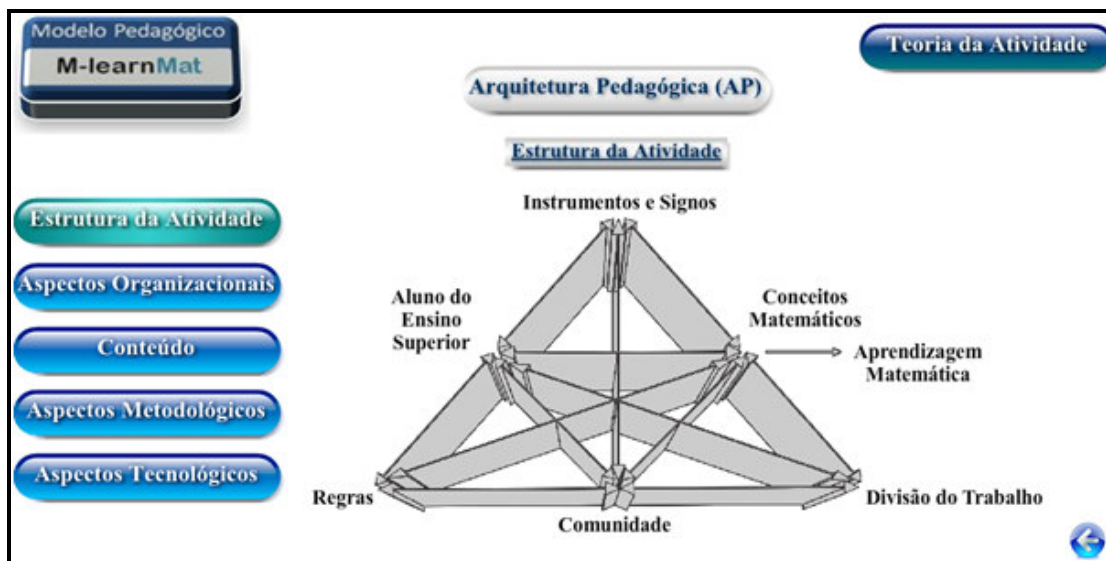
Modelo Pedagógico
M-learnMat

Teoria da Atividade

Arquitetura Pedagógica (AP)

Estrutura da Atividade

Estrutura da Atividade
Aspectos Organizacionais
Conteúdo
Aspectos Metodológicos
Aspectos Tecnológicos

Instrumentos e Signos

Aluno do Ensino Superior

Conceitos Matemáticos

Aprendizagem Matemática

Regras

Comunidade

Divisão do Trabalho